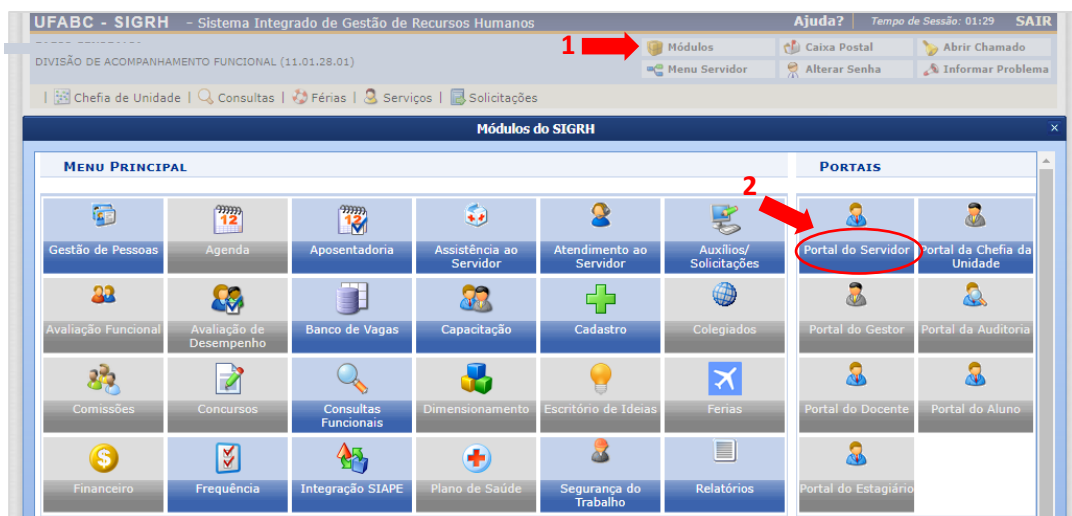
UFABC - SIGRH - Sistema Integrado de Gestão de Recursos Humanos
Ajuda? Tempo de Sessão: 01:29 SAIR

DIVISÃO DE ACOMPANHAMENTO FUNCIONAL (11.01.28.01)

1
Módulos
Caixa Postal
Abrir Chamado
Menu Servidor
Alterar Senha
Informar Problema

Chefia de Unidade | Consultas | Férias | Serviços | Solicitações

Módulos do SIGRH

MENU PRINCIPAL

Gestão de Pessoas
Agenda
Aposentadoria
Assistência ao Servidor
Atendimento ao Servidor
Auxílios/ Solicitações
Avaliação Funcional
Avaliação de Desempenho
Banco de Vagas
Capacitação
Cadastro
Colegiados
Comissões
Concursos
Consultas Funcionais
Dimensionamento
Escritório de Ideias
Férias
Financeiro
Frequência
Integração SIAPE
Plano de Saúde
Segurança do Trabalho
Relatórios

PORTAIS

2
Portal do Servidor
Portal da Chefia da Unidade
Portal do Gestor
Portal da Auditoria
Portal do Docente
Portal do Aluno
Portal do Estagiário